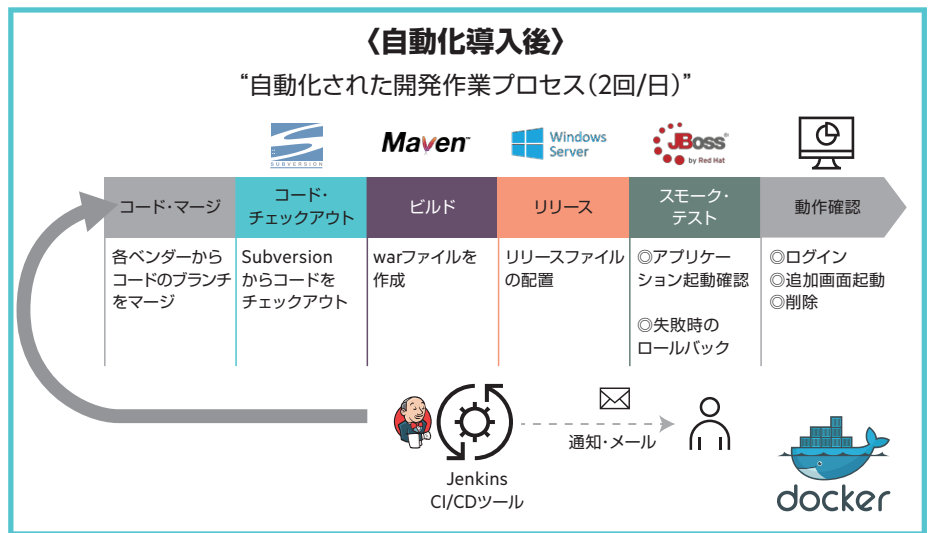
〈自動化導入後〉

"自動化された開発作業プロセス(2回/日)"

SUBVERSION

Maven

Windows Server

JBoss by Red Hat

| コード・マージ | コード・チェックアウト | ビルド | リリース | スモーク・テスト | 動作確認 |
|---|---|---|---|---|---|
| 各ベンダーからコードのブランチをマージ | Subversionからコードをチェックアウト | warファイルを作成 | リリースファイルの配置 | ◎アプリケーション起動確認<br>◎失敗時のロールバック | ◎ログイン<br>◎追加画面起動<br>◎削除 |

通知・メール

Jenkins
CI/CDツール

docker